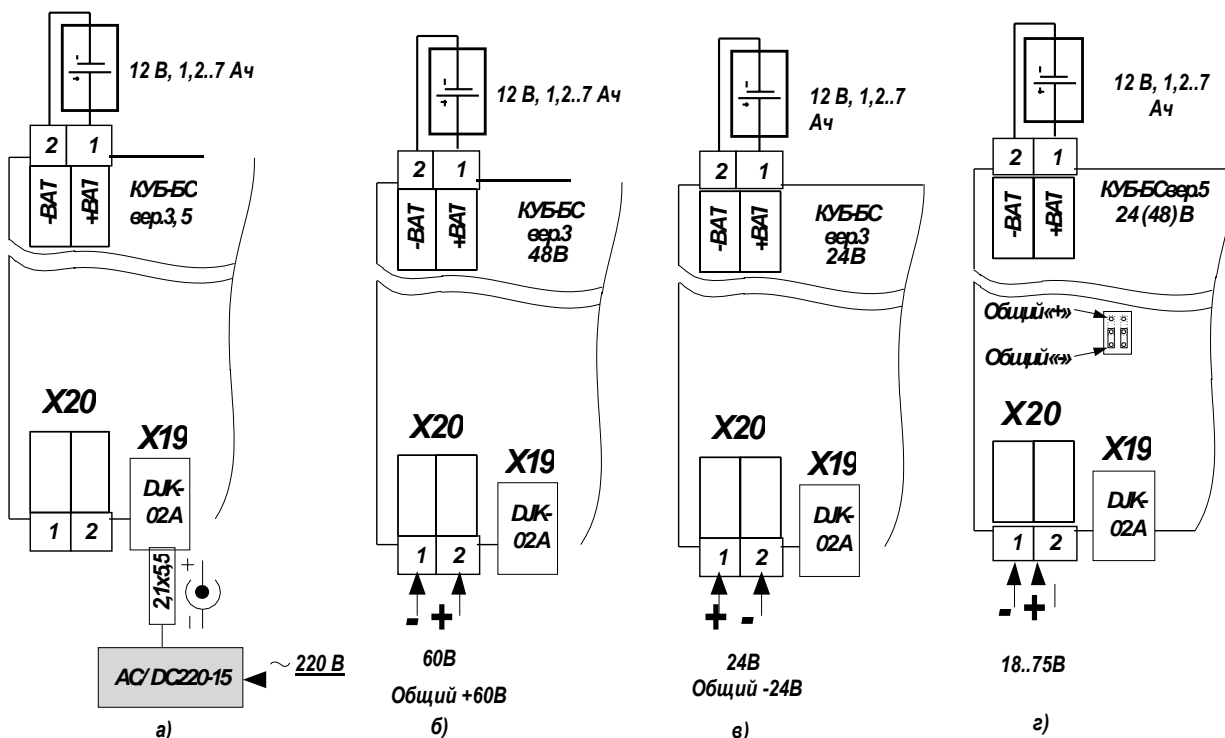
12 В, 1,2..7 Ач

2 1

-ВАТ +ВАТ

КУБ-БС вер.3, 5

X20

X19

DJK-02A

1 2

2,1x5,5

AC/DC220-15

~ 220 В

а)

12 В, 1,2..7 Ач

2 1

-ВАТ +ВАТ

КУБ-БС вер.3 48В

X20

X19

DJK-02A

1 2

- +

60В

Общий +60В

б)

12 В, 1,2..7 Ач

2 1

-ВАТ +ВАТ

КУБ-БС вер.3 24В

X20

X19

DJK-02A

1 2

+ -

24В

Общий -24В

в)

12 В, 1,2..7 Ач

2 1

-ВАТ +ВАТ

КУБ-БС вер.5 24 (48) В

Общий «+»

Общий «-»

X20

X19

DJK-02A

1 2

- +

18..75В

г)